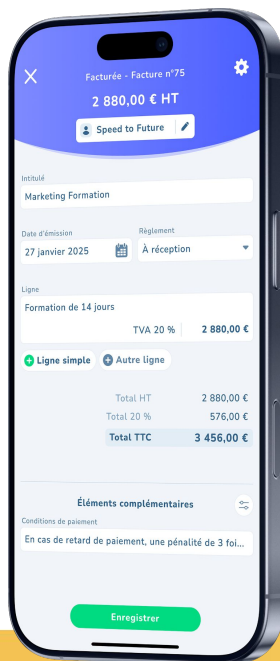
Facturée - Facture n°75
2 880,00 € HT
Speed to Future

Intitulé
Marketing Formation

Date d'émission
27 janvier 2025

Règlement
À réception

Ligne
Formation de 14 jours
TVA 20 % 2 880,00 €

Ligne simple
Autre ligne

| | |
|---|---|
| Total HT | 2 880,00 € |
| Total 20 % | 576,00 € |
| Total TTC | 3 456,00 € |

Éléments complémentaires
Conditions de paiement
En cas de retard de paiement, une pénalité de 3 foi...

Enregistrer